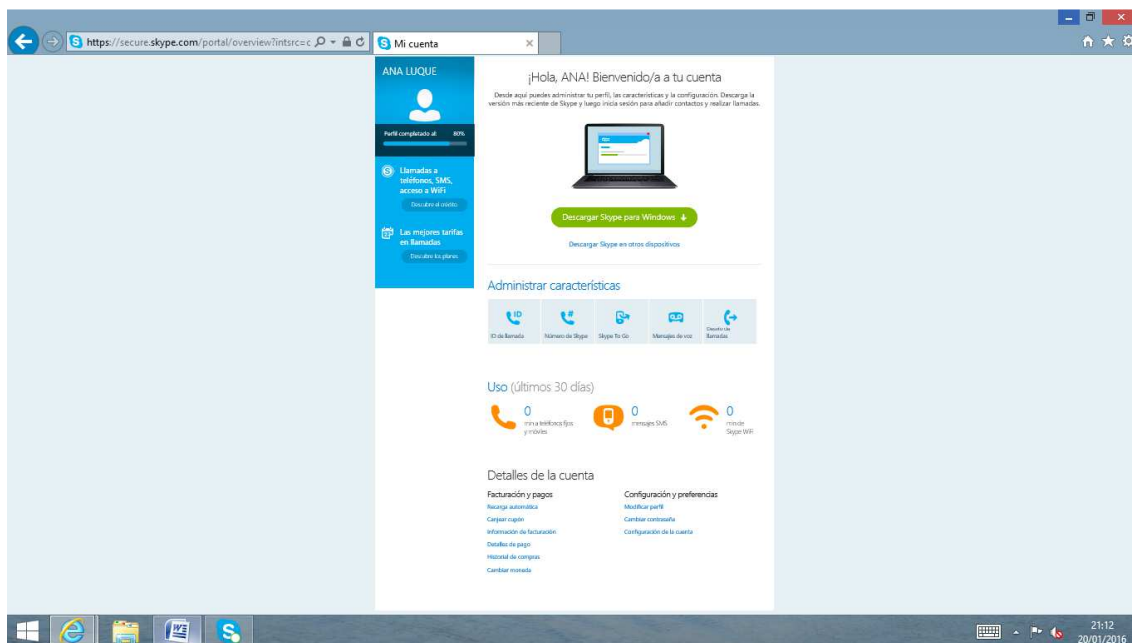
https://secure.skype.com/portal/overview?intsrc=c

Mi cuenta

ANA LUQUE

Perfil completado al: 80%

Llamadas a teléfonos, SMS, acceso a WiFi

Descubre el crédito

Las mejores tarifas en llamadas

Descubre los planes

¡Hola, ANA! Bienvenido/a a tu cuenta

Desde aquí puedes administrar tu perfil, las características y la configuración. Descarga la versión más reciente de Skype y luego inicia sesión para añadir contactos y realizar llamadas.

Descargar Skype para Windows

Descargar Skype en otros dispositivos

Administrar características

ID de llamada

Número de Skype

Skype To Go

Mensajes de voz

Desvío de llamadas

Uso (últimos 30 días)

0
min a teléfonos fijos y móviles

0
mensajes SMS

0
min de Skype WiFi

Detalles de la cuenta

Facturación y pagos

Recarga automática

Canjear cupón

Información de facturación

Detalles de pago

Historial de compras

Cambiar moneda

Configuración y preferencias

Modificar perfil

Cambiar contraseña

Configuración de la cuenta

21:12
20/01/2016